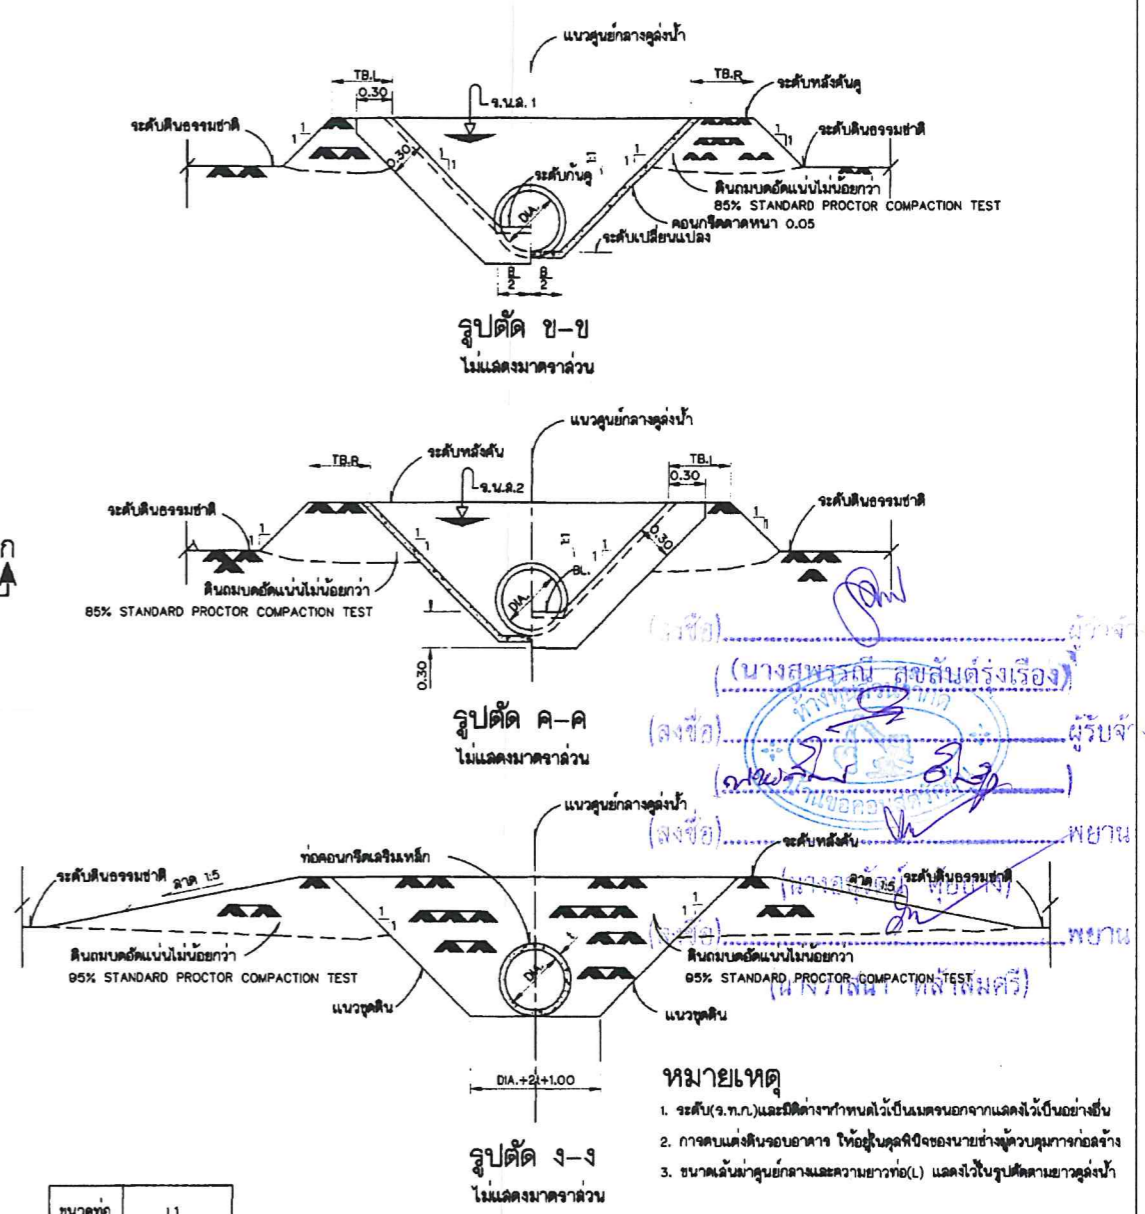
แนวศูนย์กลางคูส่งน้ำ

TB.L

0.30

TB.R

ระดับหลังคันคู

ร.น.ล. 1

ระดับดินธรรมชาติ

ระดับดินธรรมชาติ

$1\frac{1}{1}$

0.30

ระดับก้นคู

ดินถมบดอัดแน่นไม่น้อยกว่า 85% STANDARD PROCTOR COMPACTION TEST

DIA.

คอนกรีตดาดหนา 0.05

ระดับเปลี่ยนแปลง

$\frac{B}{2}$ $\frac{B}{2}$

รูปตัด ข–ข
ไม่แสดงมาตราส่วน

แนวศูนย์กลางคูส่งน้ำ

ระดับหลังคัน

TB.R

TB.L

0.30

ร.น.ล.2

ระดับดินธรรมชาติ

ระดับดินธรรมชาติ

$\frac{1}{1}$

0.30

BL.

DIA.

ดินถมบดอัดแน่นไม่น้อยกว่า 85% STANDARD PROCTOR COMPACTION TEST

0.30

ก

(ลงชื่อ)..............................ผู้ว่าจ้
(นางสุพรรณี สุขสันต์รุ่งเรือง)

รูปตัด ค–ค
ไม่แสดงมาตราส่วน

(ลงชื่อ)..............................ผู้รับจ้
(..............................)

แนวศูนย์กลางคูส่งน้ำ

(ลงชื่อ)..............................พยาน

ระดับดินธรรมชาติ ลาด 1:5

ท่อคอนกรีตเสริมเหล็ก

ระดับหลังคัน

ลาด 1:5 ระดับดินธรรมชาติ

(นางสุ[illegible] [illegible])

$\frac{1}{1}$

(ลงชื่อ)..............................พยาน

ดินถมบดอัดแน่นไม่น้อยกว่า 95% STANDARD PROCTOR COMPACTION TEST

DIA.

ดินถมบดอัดแน่นไม่น้อยกว่า 95% STANDARD PROCTOR COMPACTION TEST

(นางวรลักษณ์ หล้าสมศรี)

แนวขุดดิน

แนวขุดดิน

DIA.+2t+1.00

หมายเหตุ
1. ระดับ(ร.ท.ก.)และมิติต่างๆกำหนดไว้เป็นเมตรนอกจากแสดงไว้เป็นอย่างอื่น
2. การตบแต่งดินรอบอาคาร ให้อยู่ในดุลพินิจของนายช่างผู้ควบคุมการก่อสร้าง
3. ขนาดเส้นผ่าศูนย์กลางและความยาวท่อ(L) แสดงไว้ในรูปตัดตามยาวคูส่งน้ำ

รูปตัด ง–ง
ไม่แสดงมาตราส่วน

| ขนาดท่อ | L1 |